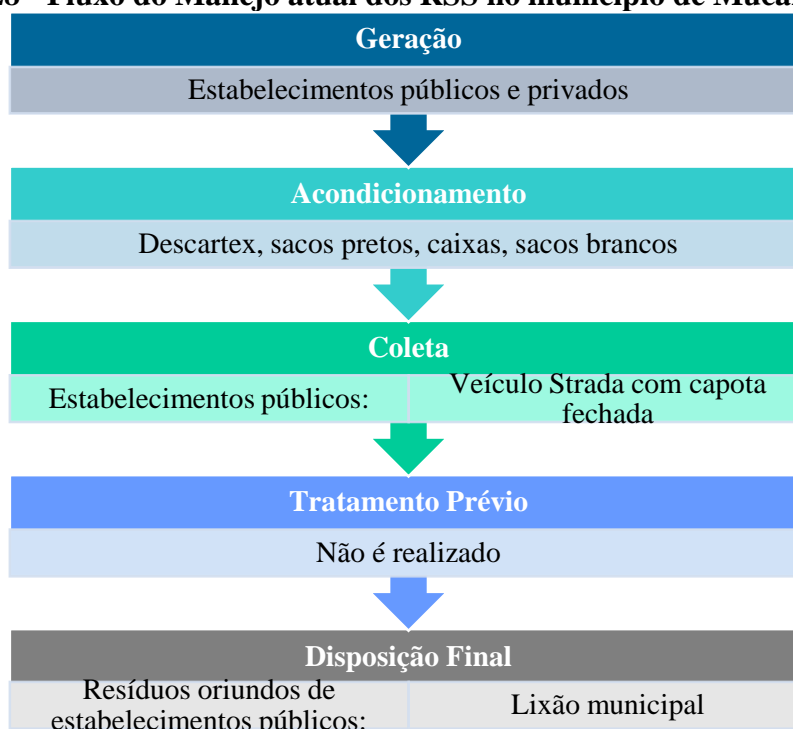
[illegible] Fluxo do Manejo atual dos RSS no município de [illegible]

Geração

Estabelecimentos públicos e privados

Acondicionamento

Descartex, sacos pretos, caixas, sacos brancos

Coleta

| Estabelecimentos públicos: | Veículo Strada com capota fechada |
|---|---|

Tratamento Prévio

Não é realizado

Disposição Final

| Resíduos oriundos de estabelecimentos públicos: | Lixão municipal |
|---|---|